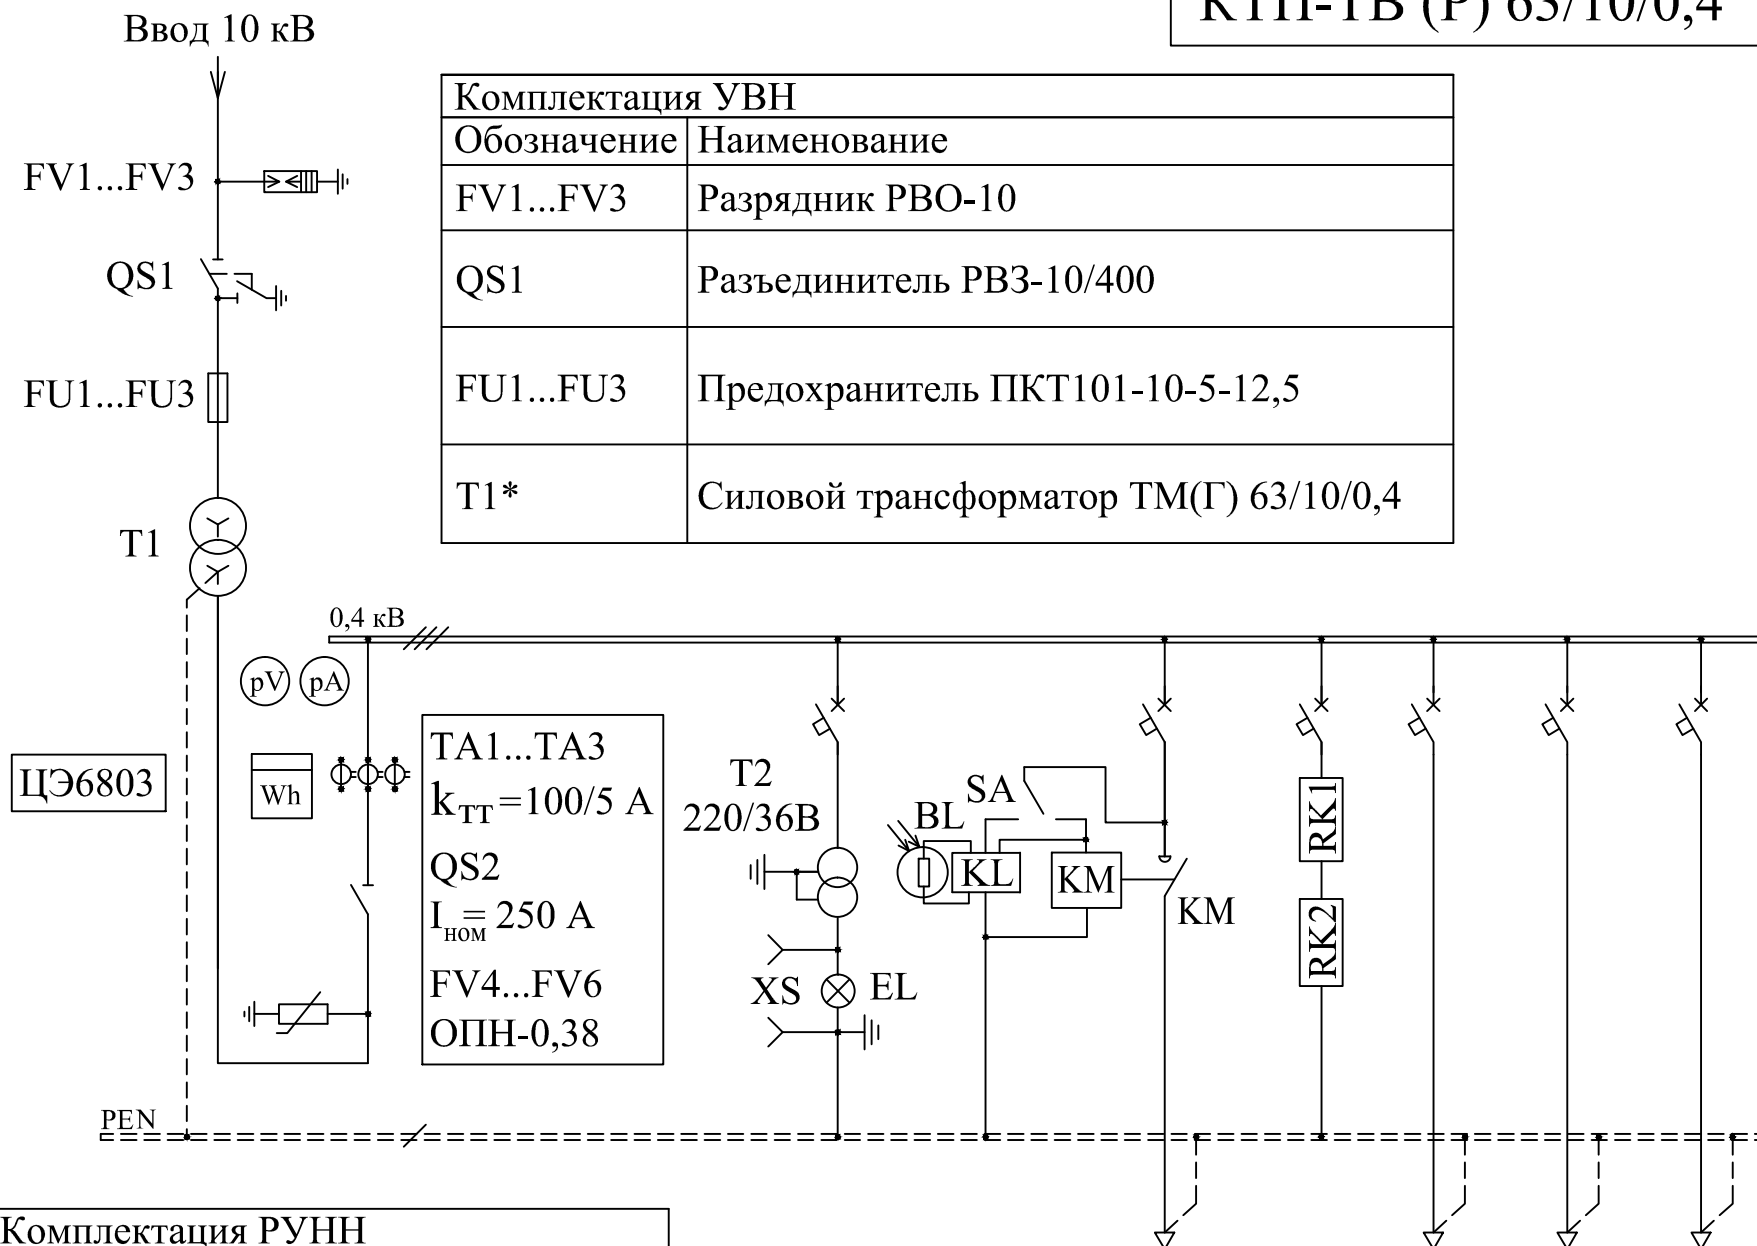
КТП-ТВ (Р) 63/10/0,4

Ввод 10 кВ

| Комплектация УВН | |
|---|---|
| Обозначение | Наименование |
| FV1...FV3 | Разрядник РВО-10 |
| QS1 | Разъединитель РВЗ-10/400 |
| FU1...FU3 | Предохранитель ПКТ101-10-5-12,5 |
| T1* | Силовой трансформатор ТМ(Г) 63/10/0,4 |

FV1...FV3

QS1

FU1...FU3

T1

0,4 кВ

pV pA

ЦЭ6803

Wh

TA1...TA3
$k_{ТТ}$=100/5 А
QS2
$I_{ном}$= 250 А
FV4...FV6
ОПН-0,38

T2
220/36В

XS EL

BL SA

KL KM

KM

RK1

RK2

PEN

Комплектация РУНН